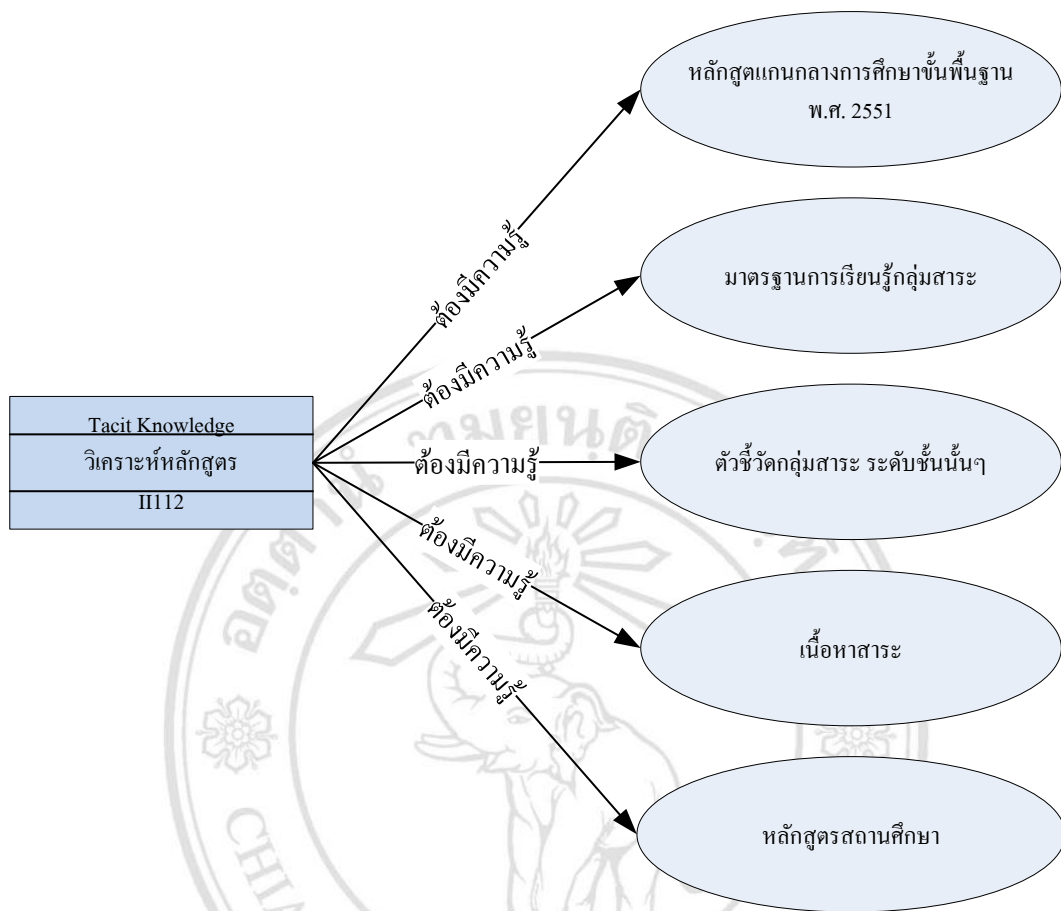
Tacit Knowledge
วิเคราะห์หลักสูตร
II112

ต้องมีความรู้
หลักสูตรแกนกลางการศึกษาขั้นพื้นฐาน พ.ศ. 2551

ต้องมีความรู้
มาตรฐานการเรียนรู้กลุ่มสาระ

ต้องมีความรู้
ตัวชี้วัดกลุ่มสาระ ระดับชั้นนั้นๆ

ต้องมีความรู้
เนื้อหาสาระ

ต้องมีความรู้
หลักสูตรสถานศึกษา